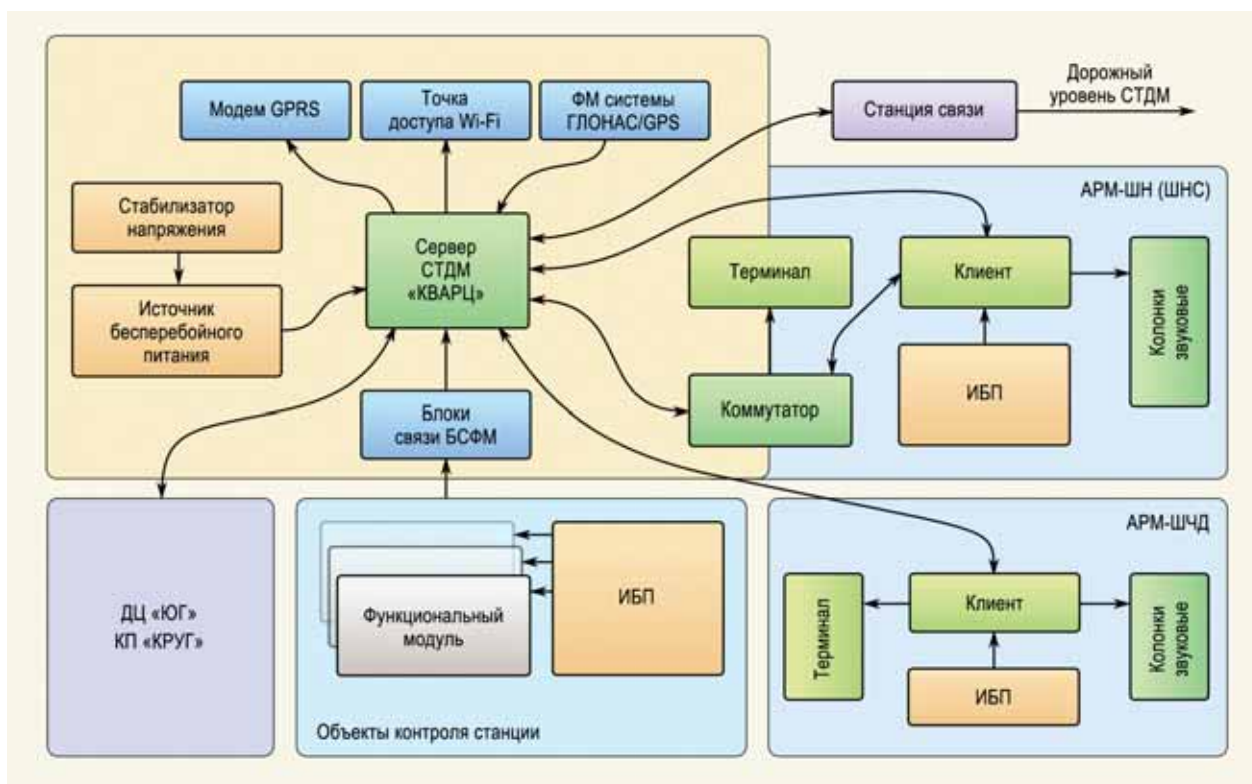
Модем GPRS

Точка доступа Wi-Fi

ФМ системы ГЛОНАС/GPS

Станция связи

Дорожный уровень СТДМ

АРМ-ШН (ШНС)

Стабилизатор напряжения

Источник бесперебойного питания

Сервер СТДМ «КВАРЦ»

Терминал

Клиент

Колонки звуковые

Коммутатор

ИБП

Блоки связи БСФМ

АРМ-ШЧД

ДЦ «ЮГ»
КП «КРУГ»

Функциональный модуль

ИБП

Объекты контроля станции

Терминал

Клиент

Колонки звуковые

ИБП